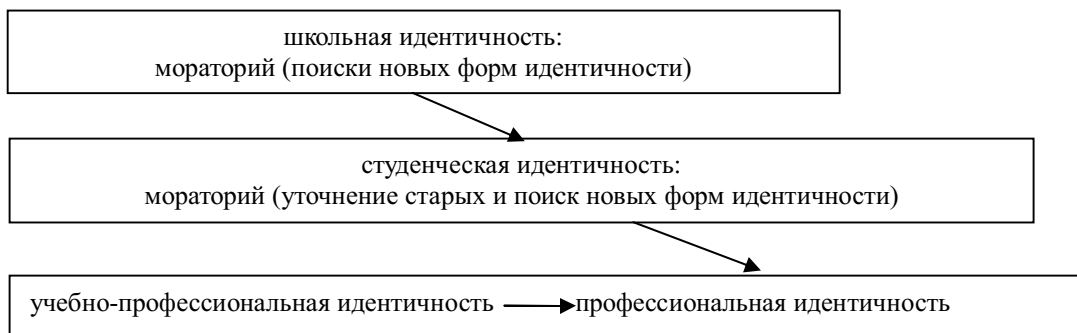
школьная идентичность:
мораторий (поиски новых форм идентичности)

студенческая идентичность:
мораторий (уточнение старых и поиск новых форм идентичности)

учебно-профессиональная идентичность → профессиональная идентичность